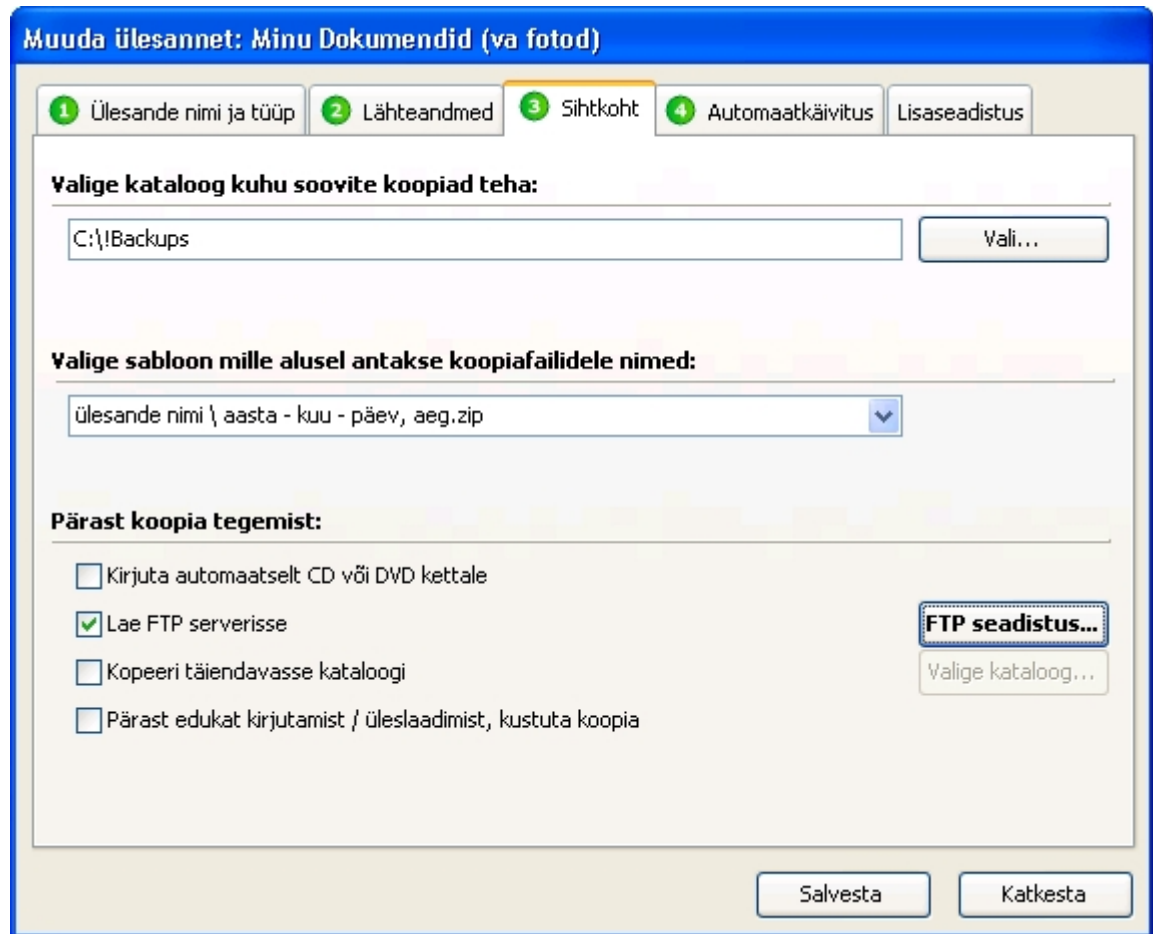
Muuda ülesannet: Minu Dokumendid (va fotod)

1 Ülesande nimi ja tüüp
2 Lähteandmed
3 Sihtkoht
4 Automaatkäivitus
Lisaseadistus

Valige kataloog kuhu soovite koopiad teha:

C:\!Backups

Vali...

Valige sabloon mille alusel antakse koopiafailidele nimed:

ülesande nimi \ aasta - kuu - päev, aeg.zip

Pärast koopia tegemist:

Kirjuta automaatselt CD või DVD kettale

Lae FTP serverisse

FTP seadistus...

Kopeeri täiendavasse kataloogi

Valige kataloog...

Pärast edukat kirjutamist / üleslaadimist, kustuta koopia

Salvesta

Katkesta